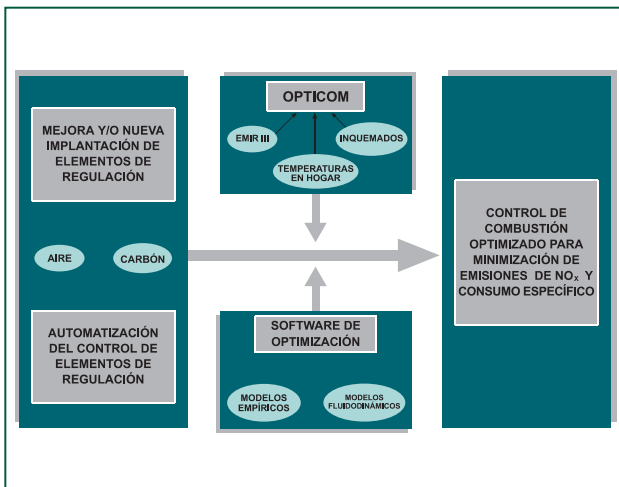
MEJORA Y/O NUEVA IMPLANTACIÓN DE ELEMENTOS DE REGULACIÓN

AIRE

CARBÓN

AUTOMATIZACIÓN DEL CONTROL DE ELEMENTOS DE REGULACIÓN

OPTICOM

EMIR III

INQUEMADOS

TEMPERATURAS EN HOGAR

SOFTWARE DE OPTIMIZACIÓN

MODELOS EMPÍRICOS

MODELOS FLUIDODINÁMICOS

CONTROL DE COMBUSTIÓN OPTIMIZADO PARA MINIMIZACIÓN DE EMISIONES DE $NO_x$ Y CONSUMO ESPECÍFICO